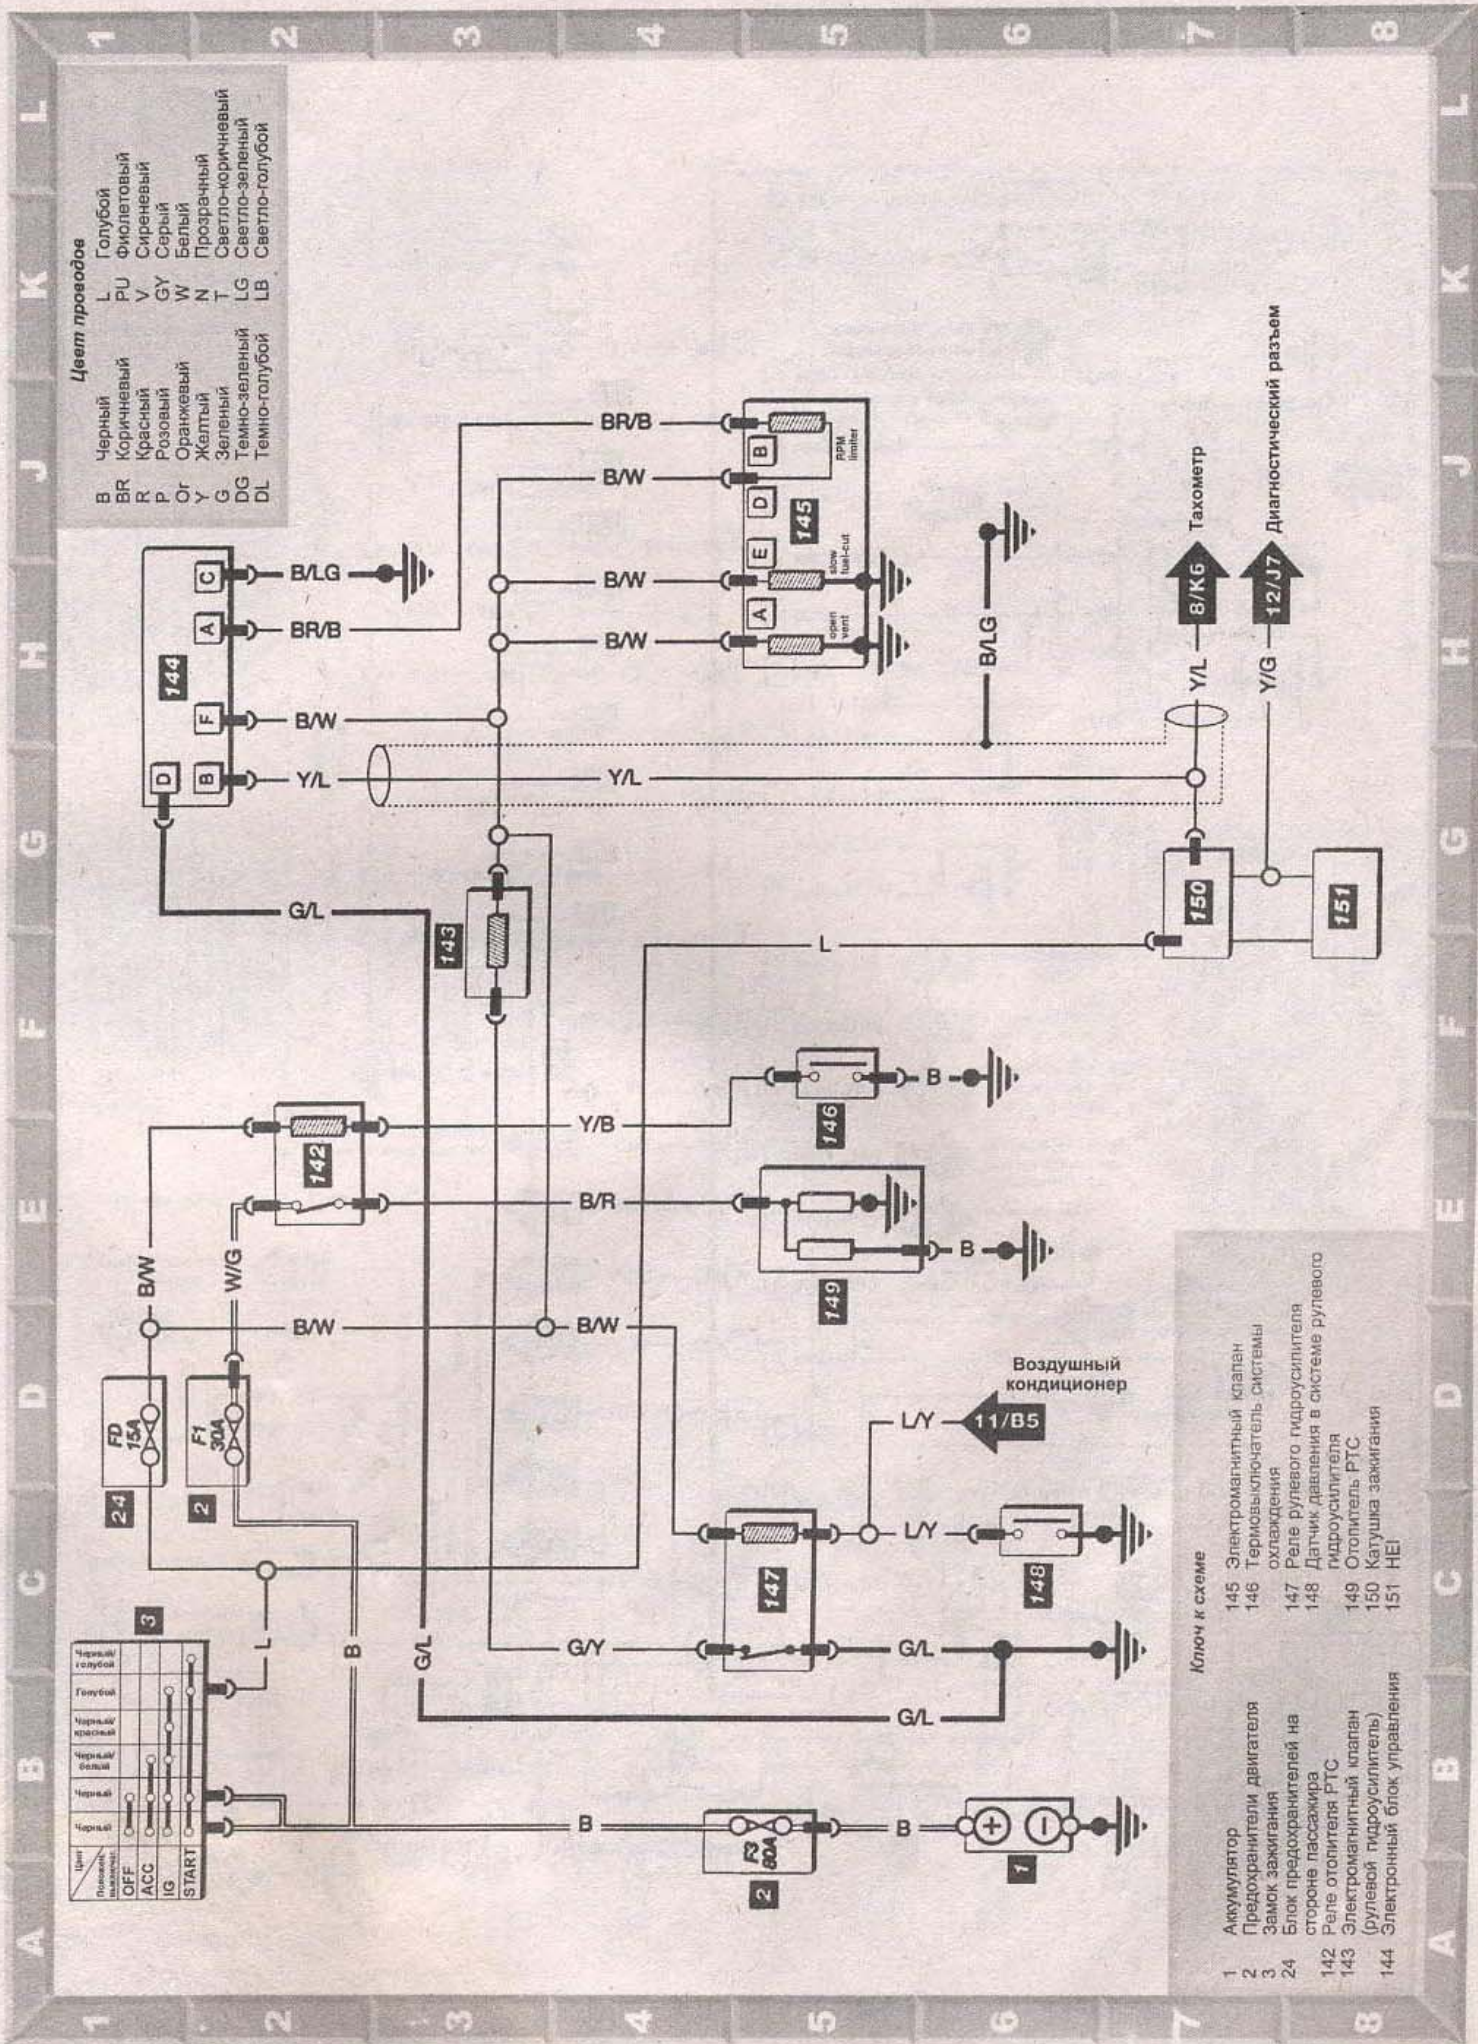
Цвет проводов

B Черный
BR Коричневый
R Красный
P Розовый
Or Оранжевый
Y Желтый
G Зеленый
DG Темно-зеленый
DL Темно-голубой

L Голубой
PU Фиолетовый
V Сиреневый
GY Серый
W Белый
N Прозрачный
T Светло-коричневый
LG Светло-зеленый
LB Светло-голубой

Ключ к схеме

1 Аккумулятор
2 Предохранители двигателя
3 Замок зажигания
24 Блок предохранителей на стороне пассажира
142 Реле отопителя PTC
143 Электромагнитный клапан (рулевой гидроусилитель)
144 Электронный блок управления
145 Электромагнитный клапан
146 Термовыключатель системы охлаждения
147 Реле рулевого гидроусилителя
148 Датчик давления в системе рулевого гидроусилителя
149 Отопитель PTC
150 Катушка зажигания
151 HEI

| Цвет / Положение выключат. | Черный | Черный | Черный/белый | Черный/красный | Голубой | Черный/голубой |
|---|---|---|---|---|---|---|
| OFF | | | | | | |
| ACC | | | | | | |
| IG | | | | | | |
| START | | | | | | |

3
2 F3 80A
1
24 FD 15A
2 F1 30A
142
143
144
145
146
147
148
149
150
151

A B C D E F G H J K L
1 2 3 4 5 6 7 8

B
B
B
L
B/W
W/G
B/W
B/W
G/L
G/L
G/L
G/Y
L/Y
L/Y
Y/B
B/R
B
B
L
G/L
Y/L
B/W
BR/B
B/LG
BR/B
B/W
B/W
B/W
B/LG
Y/L
Y/L
Y/G
D B F A C
A E D B
open vent
slow fuel-cut
RPM limiter

11/B5 Воздушный кондиционер
8/K6 Тахометр
12/J7 Диагностический разъем